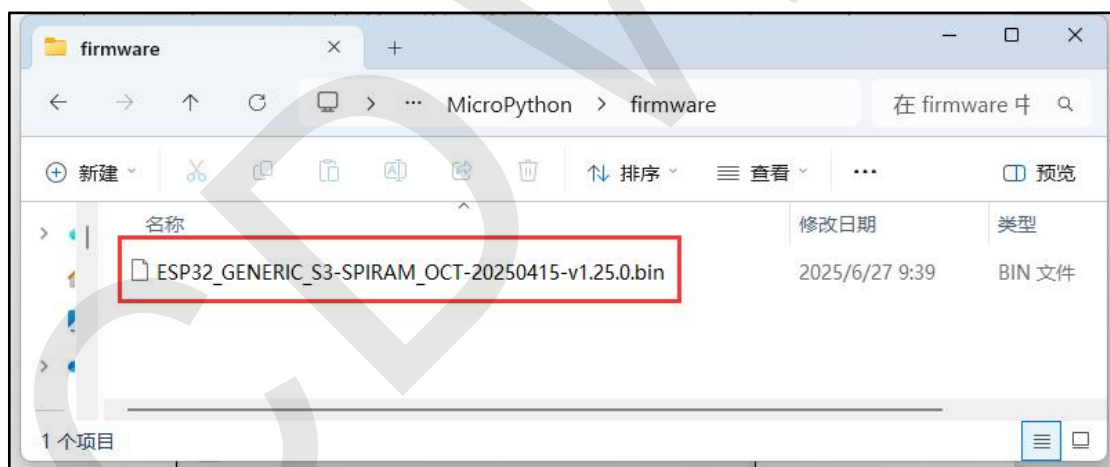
firmware × +

— ☐ ×

← → ↑ C ☐ > ··· MicroPython > firmware 在 firmware 中

⊕ 新建 ⇅ 排序 ≡ 查看 ··· 预览

| 名称 | 修改日期 | 类型 |
|---|---|---|
| ESP32_GENERIC_S3-SPIRAM_OCT-20250415-v1.25.0.bin | 2025/6/27 9:39 | BIN 文件 |

1 个项目